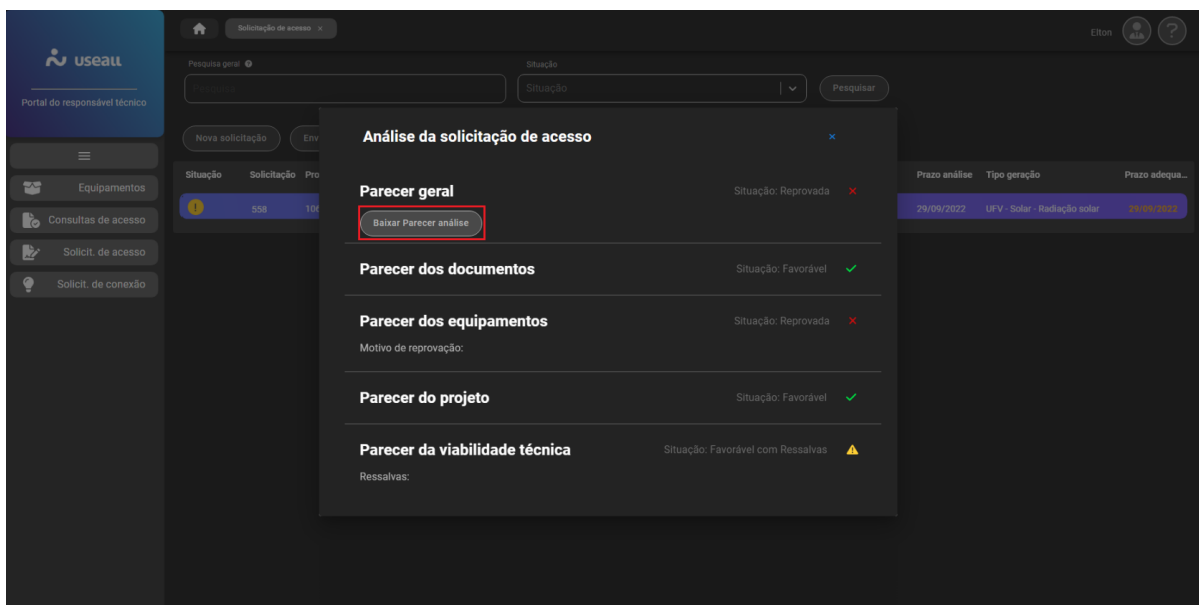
useall

Portal do responsável técnico

≡

Equipamentos

Consultas de acesso

Solicit. de acesso

Solicit. de conexão

Solicitação de acesso ×

Elton

Pesquisa geral

Pesquisa

Situação

Situação

Pesquisar

Nova solicitação

Env

Situação | Solicitação | Pro | Prazo análise | Tipo geração | Prazo adequa...
--- | --- | --- | --- | --- | ---
 | 558 | 10 | 29/09/2022 | UFV - Solar - Radiação solar | 29/09/2022

Análise da solicitação de acesso

×

Parecer geral

Situação: Reprovada ×

Baixar Parecer análise

Parecer dos documentos

Situação: Favorável ✓

Parecer dos equipamentos

Situação: Reprovada ×

Motivo de reprovação:

Parecer do projeto

Situação: Favorável ✓

Parecer da viabilidade técnica

Situação: Favorável com Ressalvas

Ressalvas: